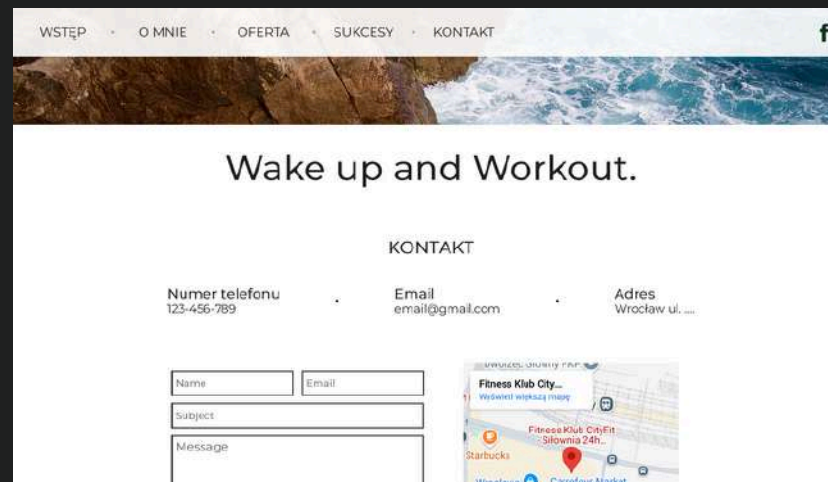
WSTĘP · O MNIE · OFERTA · SUKCESY · KONTAKT

f

Wake up and Workout.

KONTAKT

Numer telefonu
123-456-789

Email
email@gmail.com

Adres
Wrocław ul. ....

Name
Email
Subject
Message

Dworzec Główny PKP
Fitness Klub City...
Wyświetl większą mapę
Fitness Klub CityFit Siłownia 24h...
Starbucks
Wrocław
Carrefour Market